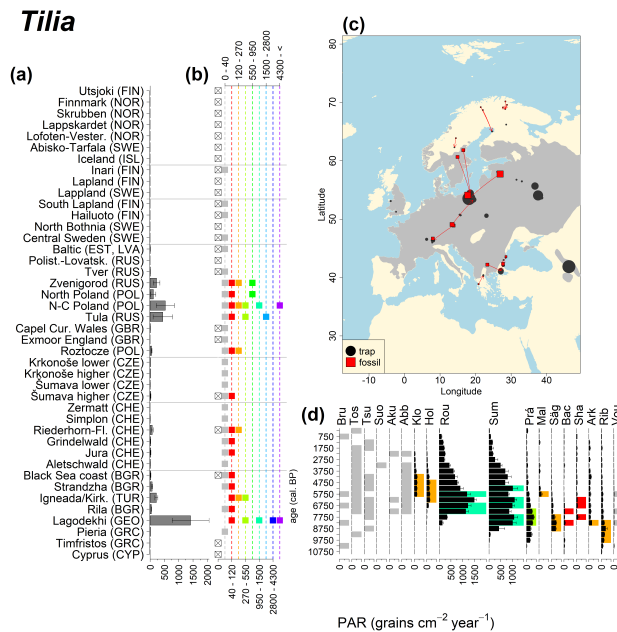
Tilia

(a)

Utsjoki (FIN)
Finnmark (NOR)
Skrubben (NOR)
Lappskardet (NOR)
Lofoten-Vester. (NOR)
Abisko-Tarfala (SWE)
Iceland (ISL)
Inari (FIN)
Lapland (FIN)
Lappland (SWE)
South Lapland (FIN)
Hailuoto (FIN)
North Bothnia (SWE)
Central Sweden (SWE)
Baltic (EST, LVA)
Polist.-Lovatsk. (RUS)
Tver (RUS)
Zvenigorod (RUS)
North Poland (POL)
N-C Poland (POL)
Tula (RUS)
Capel Cur. Wales (GBR)
Exmoor England (GBR)
Roztocze (POL)
Krkonoše lower (CZE)
Krkonoše higher (CZE)
Šumava lower (CZE)
Šumava higher (CZE)
Zermatt (CHE)
Simplon (CHE)
Riederhorn-Fl. (CHE)
Grindelwald (CHE)
Jura (CHE)
Aletschwald (CHE)
Black Sea coast (BGR)
Strandzha (BGR)
Igneada/Kirk. (TUR)
Rila (BGR)
Lagodekhi (GEO)
Pieria (GRC)
Timfristos (GRC)
Cyprus (CYP)

0 500 1000 1500 2000

(b)

0 - 40
120 - 270
550 - 950
1500 - 2800
4300 - <

40 - 120
270 - 550
950 - 1500
2800 - 4300

(c)

Latitude
80
70
60
50
40
30
-10 0 10 20 30 40
Longitude

trap
fossil

(d)

Bru Tos Tsu Suo Sku Jus Abb Klo Hol Rou Sum Prá Mal Säg Bac Sha Ark Rib Vou

age (cal. BP)
750
1750
2750
3750
4750
5750
6750
7750
8750
9750
10750

0 0 0 0 0 0 0 0 0 0 500 1000 1500 0 500 1000 0 0 0 0 0 0 0 0

PAR (grains cm$^{-2}$ year$^{-1}$)